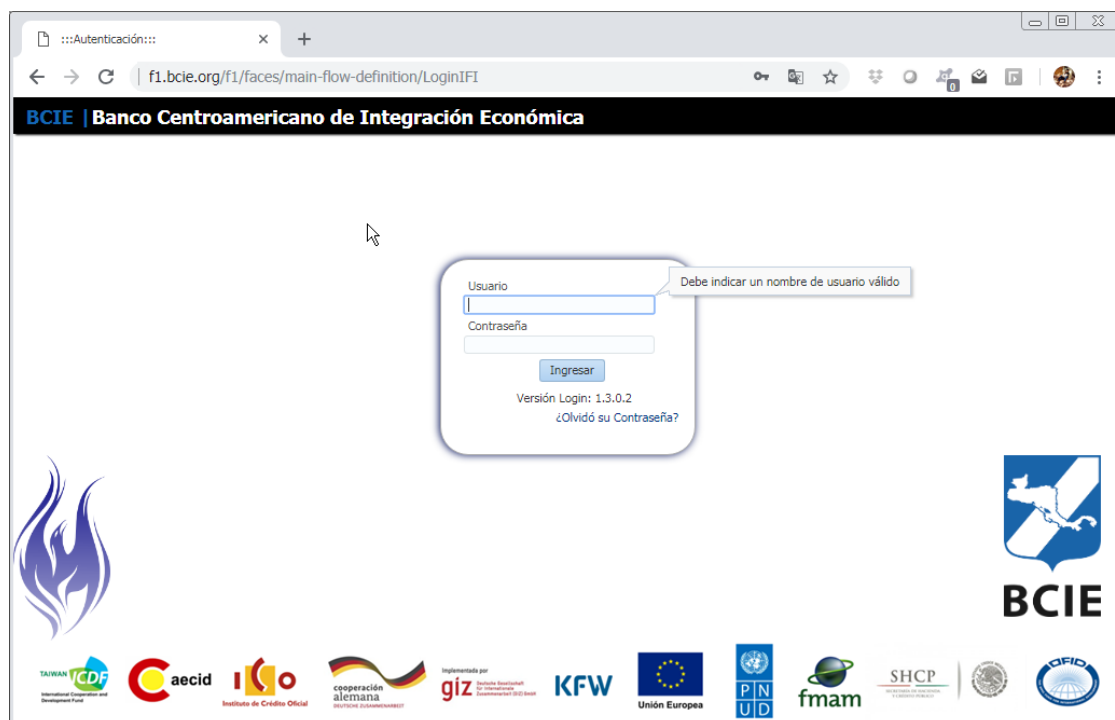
:::Autenticación:::

f1.bcie.org/f1/faces/main-flow-definition/LoginIFI

BCIE | Banco Centroamericano de Integración Económica

Usuario

Debe indicar un nombre de usuario válido

Contraseña

Ingresar

Versión Login: 1.3.0.2

¿Olvidó su Contraseña?

BCIE

TAIWAN ICDF International Cooperation and Development Fund

aecid

ICO Instituto de Crédito Oficial

cooperación alemana DEUTSCHE ZUSAMMENARBEIT

Implementado por giz Deutsche Gesellschaft für Internationale Zusammenarbeit (GIZ) GmbH

KFW

Unión Europea

P N U D

fmam

SHCP

OFID